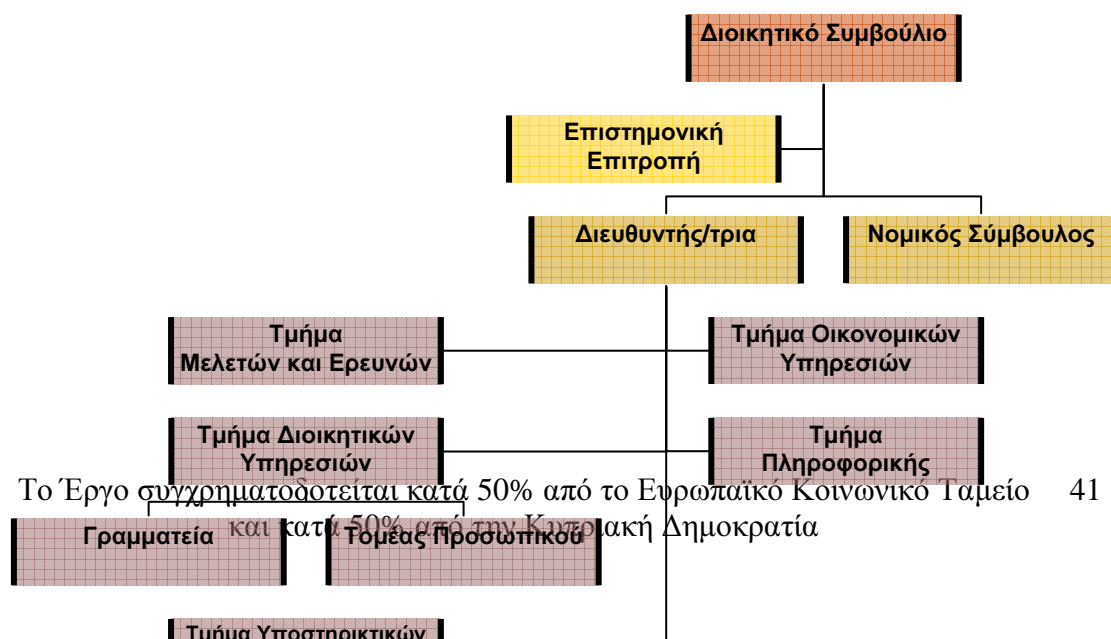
Διοικητικό Συμβούλιο

Επιστημονική Επιτροπή

Διευθυντής/τρια

Νομικός Σύμβουλος

Τμήμα Μελετών και Ερευνών

Τμήμα Οικονομικών Υπηρεσιών

Τμήμα Διοικητικών Υπηρεσιών

Τμήμα Πληροφορικής

Το Έργο συγχρηματοδοτείται κατά 50% από το Ευρωπαϊκό Κοινωνικό Ταμείο και κατά 50% από την Κυπριακή Δημοκρατία

41

Γραμματεία

Τομέας Προσωπικού

Τμήμα Υποστηρικτικών